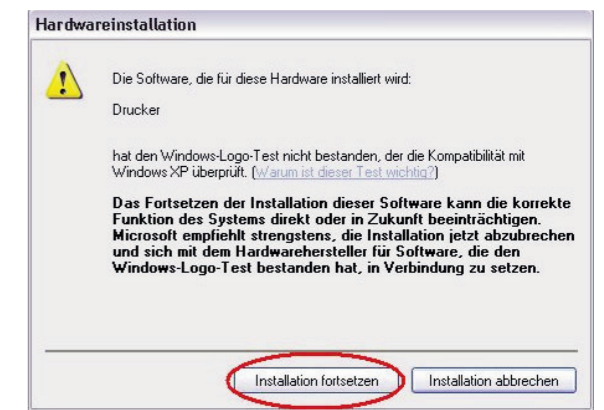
Hardwareinstallation

Die Software, die für diese Hardware installiert wird:

Drucker

hat den Windows-Logo-Test nicht bestanden, der die Kompatibilität mit Windows XP überprüft. (Warum ist dieser Test wichtig?)

Das Fortsetzen der Installation dieser Software kann die korrekte Funktion des Systems direkt oder in Zukunft beeinträchtigen. Microsoft empfiehlt strengstens, die Installation jetzt abzubrechen und sich mit dem Hardwarehersteller für Software, die den Windows-Logo-Test bestanden hat, in Verbindung zu setzen.

Installation fortsetzen

Installation abbrechen